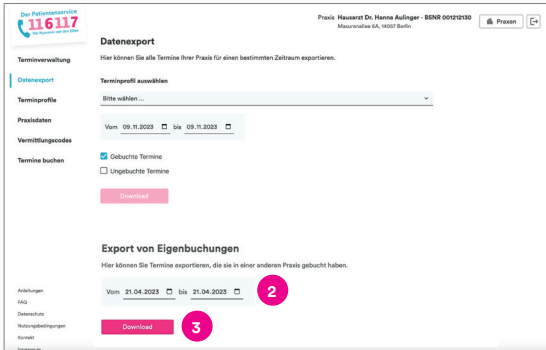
Der Patientenservice
116117
Die Nummer mit den Elfen

Praxis Hausarzt Dr. Hanna Aulinger - BSNR 001212130
Mauerstraße 6A, 14007 Berlin

Praxen

Terminverwaltung
Datenexport
Terminprofile
Praxisdaten
Vermittlungscodes
Termine buchen

Datenexport

Hier können Sie alle Termine Ihrer Praxis für einen bestimmten Zeitraum exportieren.

Terminprofil auswählen

Bitte wählen ...

Vom 09.11.2023 bis 09.11.2023

Gebuchte Termine
Ungebuchte Termine

Download

Export von Eigenbuchungen

Hier können Sie Termine exportieren, die sie in einer anderen Praxis gebucht haben.

Vom 21.04.2023 bis 21.04.2023

2

Download

3

Anleitungen
FAQ
Datenschutz
Nutzungsbedingungen
Kontakt
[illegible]